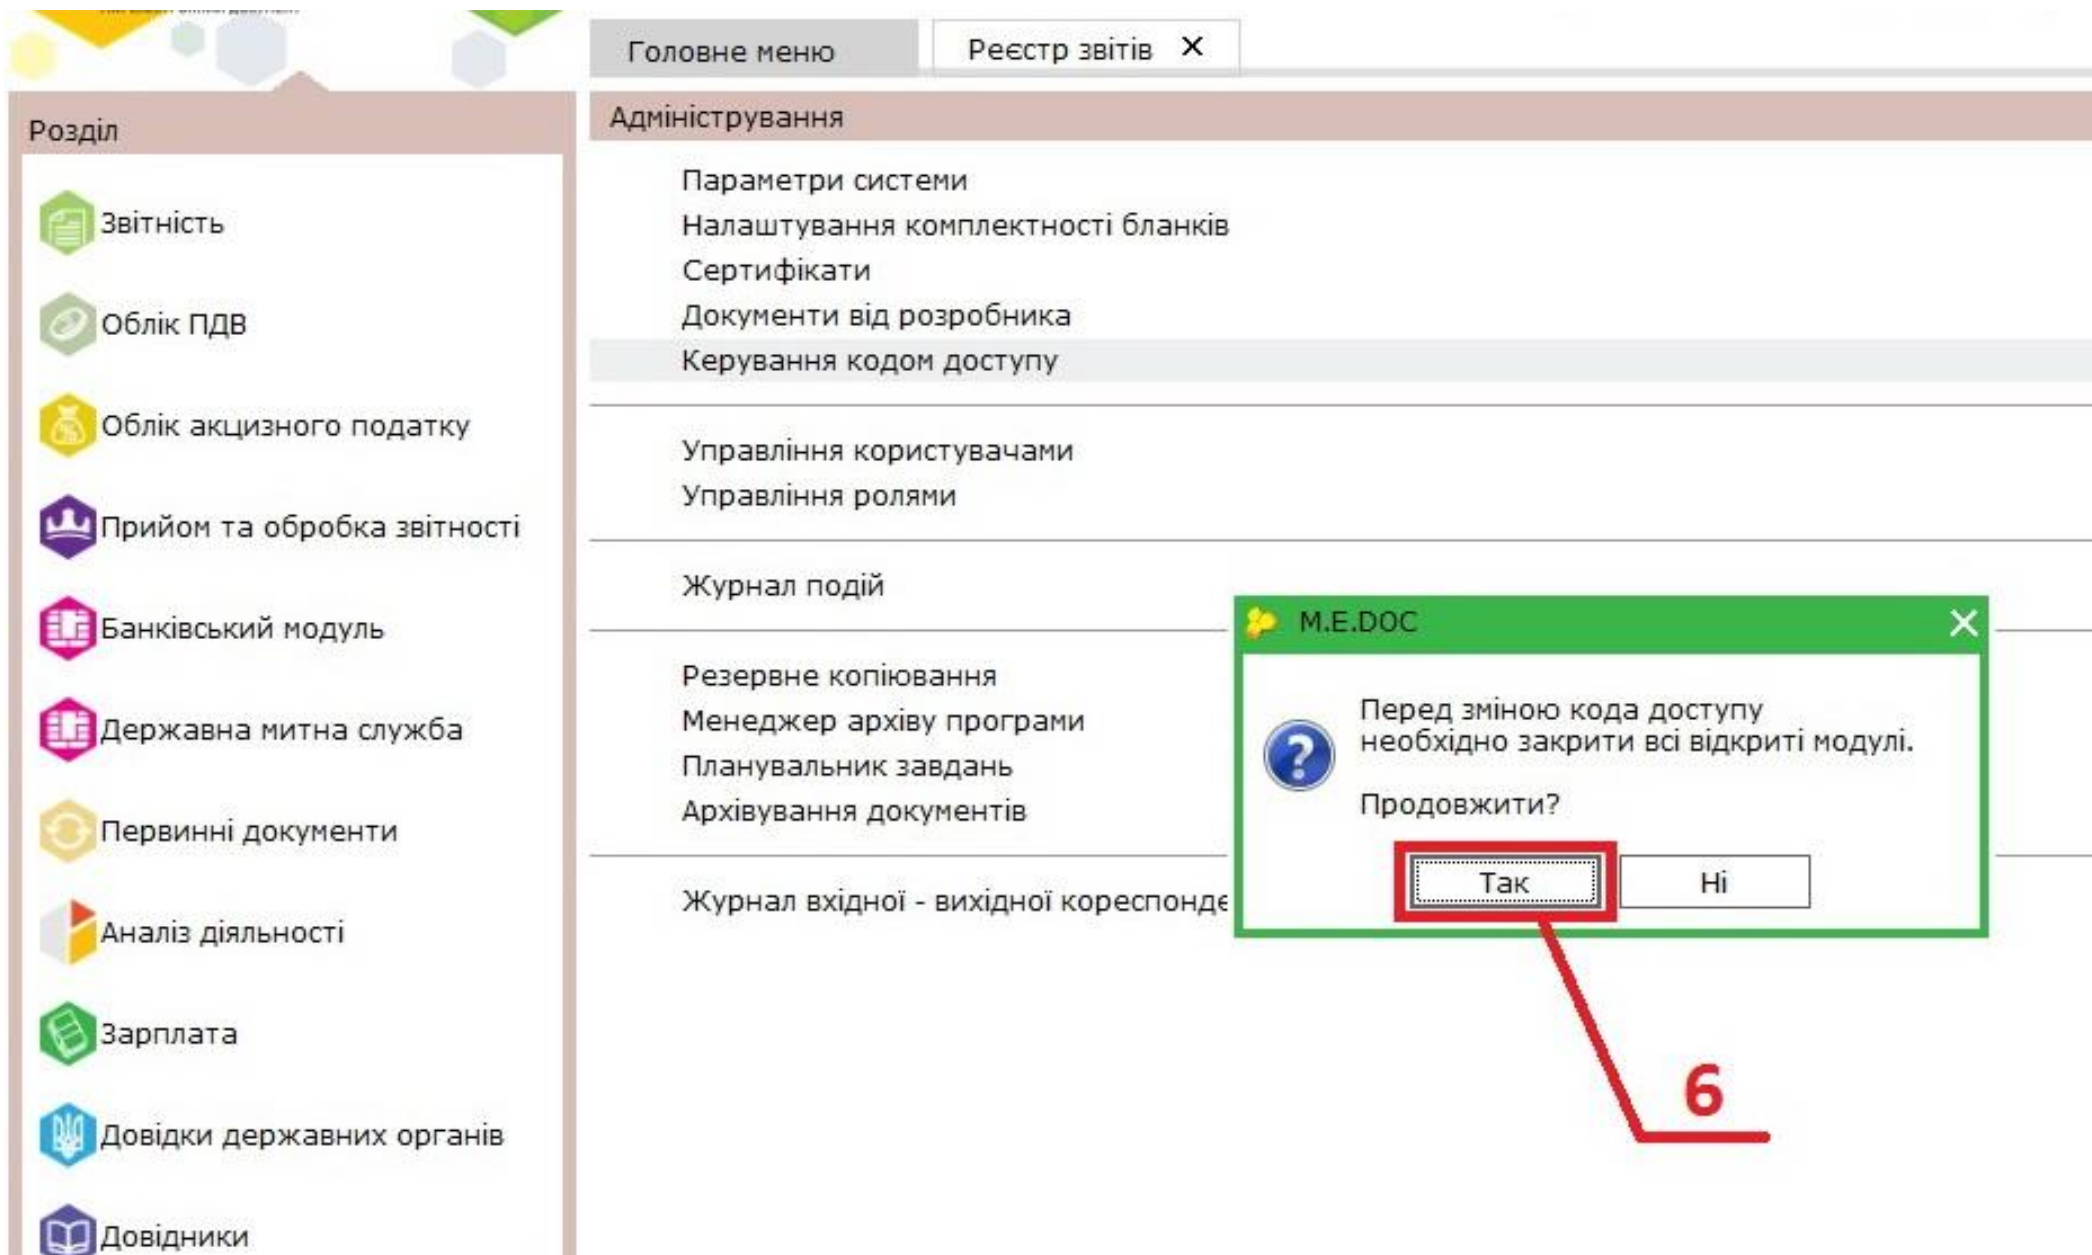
Головне меню
Реєстр звітів ✕

Розділ

Звітність
Облік ПДВ
Облік акцизного податку
Прийом та обробка звітності
Банківський модуль
Державна митна служба
Первинні документи
Аналіз діяльності
Зарплата
Довідки державних органів
Довідники

Адміністрування

Параметри системи
Налаштування комплектності бланків
Сертифікати
Документи від розробника
Керування кодом доступу

Управління користувачами
Управління ролями

Журнал подій

Резервне копіювання
Менеджер архіву програми
Планувальник завдань
Архівування документів

Журнал вхідної - вихідної кореспонде

M.E.DOC

Перед зміною кода доступу необхідно закрити всі відкриті модулі.

Продовжити?

Так
Ні

6